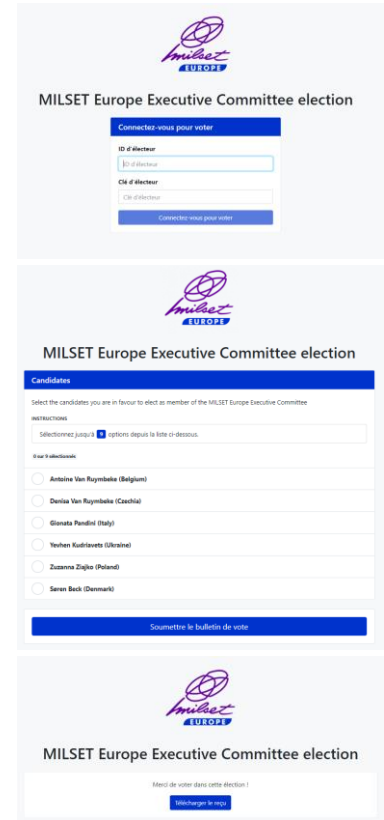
milset EUROPE

MILSET Europe Executive Committee election

Connectez-vous pour voter

ID d'électeur

ID d'électeur

Clé d'électeur

Clé d'électeur

Connectez-vous pour voter

milset EUROPE

MILSET Europe Executive Committee election

Candidates

Select the candidates you are in favour to elect as member of the MILSET Europe Executive Committee

INSTRUCTIONS

Sélectionnez jusqu'à 9 options depuis la liste ci-dessous.

0 sur 9 sélectionnés

Antoine Van Ruymbeke (Belgium)

Denisa Van Ruymbeke (Czechia)

Gionata Pandini (Italy)

Yevhen Kudriavets (Ukraine)

Zuzanna Ziajko (Poland)

Søren Beck (Denmark)

Soumettre le bulletin de vote

milset EUROPE

MILSET Europe Executive Committee election

Merci de voter dans cette élection !

Télécharger le reçu